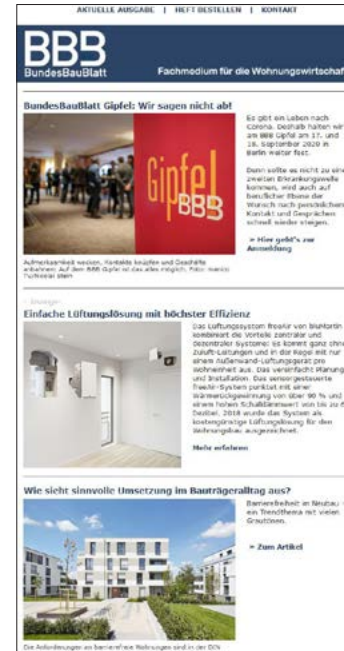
AKTUELLE AUSGABE | HEFT BESTELLEN | KONTAKT

BBB
BundesBauBlatt

Fachmedium für die Wohnungswirtschaf

BundesBauBlatt Gipfel: Wir sagen nicht ab!

Gipfel BBB

Aufmerksamkeit wecken, Kontakte knüpfen und Geschäfte anbahnen: Auf dem BBB Gipfel ist das alles möglich. Foto: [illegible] Fuchsreiter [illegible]

Es gibt ein Leben nach Corona. Deshalb halten wir am BBB Gipfel am 17. und 18. September 2020 in Berlin weiter fest.

Denn sollte es nicht zu einer zweiten Erkrankungswelle kommen, wird auch auf beruflicher Ebene der Wunsch nach persönlichem Kontakt und Gesprächen schnell wieder steigen.

» Hier geht's zur Anmeldung

– Anzeige –

Einfache Lüftungslösung mit höchster Effizienz

Das Lüftungssystem freeAir von bluMartin kombiniert die Vorteile zentraler und dezentraler Systeme: Es kommt ganz ohne Zuluft-Leitungen und in der Regel mit nur einem Außenwand-Lüftungsgerät pro Wohneinheit aus. Das vereinfacht Planung und Installation. Das sensorgesteuerte freeAir-System punktet mit einer Wärmerückgewinnung von über 90 % und einem hohen Schalldämmwert von bis zu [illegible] Dezibel. 2018 wurde das System als kostengünstige Lüftungslösung für den Wohnungsbau ausgezeichnet.

Mehr erfahren

Wie sieht sinnvolle Umsetzung im Bauträgeralltag aus?

Barrierefreiheit im Neubau – ein Trendthema mit vielen Grauzönen.

» Zum Artikel

Die Anforderungen an barrierefreie Wohnungen sind in der DIN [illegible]